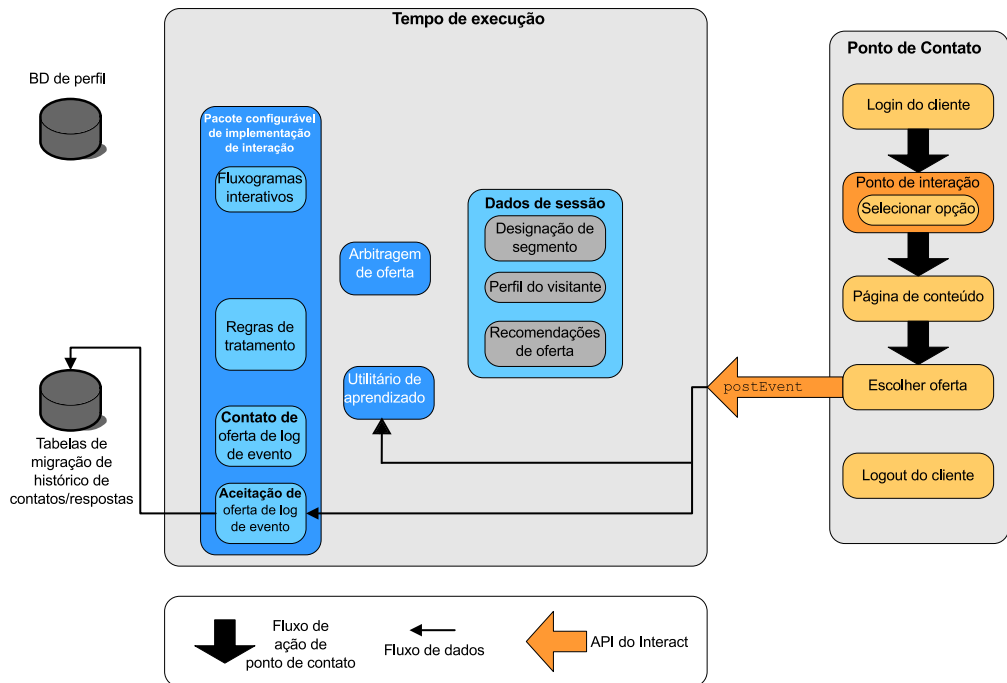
BD de perfil

Tabelas de migração de histórico de contatos/respostas

Tempo de execução

Pacote configurável de implementação de interação

Fluxogramas interativos

Regras de tratamento

Contato de oferta de log de evento

Aceitação de oferta de log de evento

Arbitragem de oferta

Utilitário de aprendizado

Dados de sessão

Designação de segmento

Perfil do visitante

Recomendações de oferta

Ponto de Contato

Login do cliente

Ponto de interação

Selecionar opção

Página de conteúdo

Escolher oferta

postEvent

Logout do cliente

Fluxo de ação de ponto de contato

Fluxo de dados

API do Interact